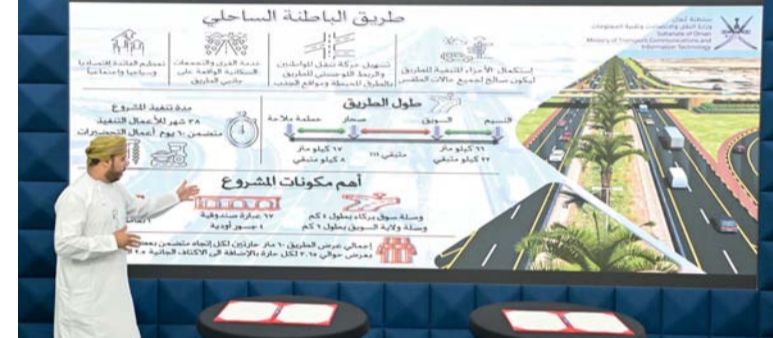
طريق الباطنة الساحلي

سلطنة عمان
وزارة النقل والاتصالات وتقنية المعلومات
Sultanate of Oman
Ministry of Transport, Communications and Information Technology

تعظيم الفائدة اقتصاديا وبيئيا واجتماعيا

خدمة القرى والتجمعات السكانية الواقعة على جانبي الطريق

تسهيل حركة تنقل المواطنين والربط اللوجستي للطريق بالطرق المحيطة ومواقع الجذب

استكمال الأجزاء المتبقية للطريق ليكون سالكا لجميع حالات الطقس

مدة تنفيذ المشروع
٣٨ شهر للأعمال التنفيذ
متضمن ٦٠ يوم أعمال التحضيرات

طول الطريق
السيب — السويق — صحار — محضة ملاحة
٦١ كيلو متر
٢٢ كيلو متر متبقي
متبقي ١١١
١٧ كيلو متر
٨ كيلو متر متبقي

أهم مكونات المشروع
١٧ عبارة صندوقية
٤ جسور أودية
وصلة سوق بركاء بطول ٤ كم
وصلة ولاية السويق بطول ٤ كم

إجمالي عرض الطريق ٦٠ متر حارتين لكل إتجاه متضمن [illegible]
بعرض حوالي ٣٫٦٥ لكل حارة بالإضافة إلى الأكتاف الجانبية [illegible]